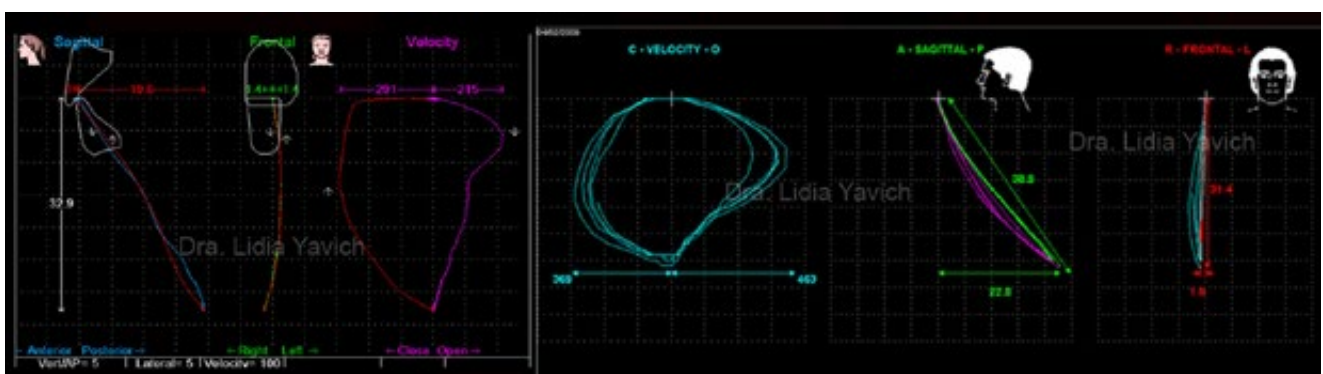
Sagittal

Frontal

Velocity

19.6

1.4◂▸1.4

291

215

32.9

Dra. Lidia Yavich

← Anterior Posterior →

← Right Left →

← Close Open →

Vert/AP= 5 | Lateral= 5 | Velocity= 100

C - VELOCITY - O

A - SAGITTAL - P

R - FRONTAL - L

Dra. Lidia Yavich

Dra. Lidia Yavich

38.8

31.4

369

463

22.0

1.8